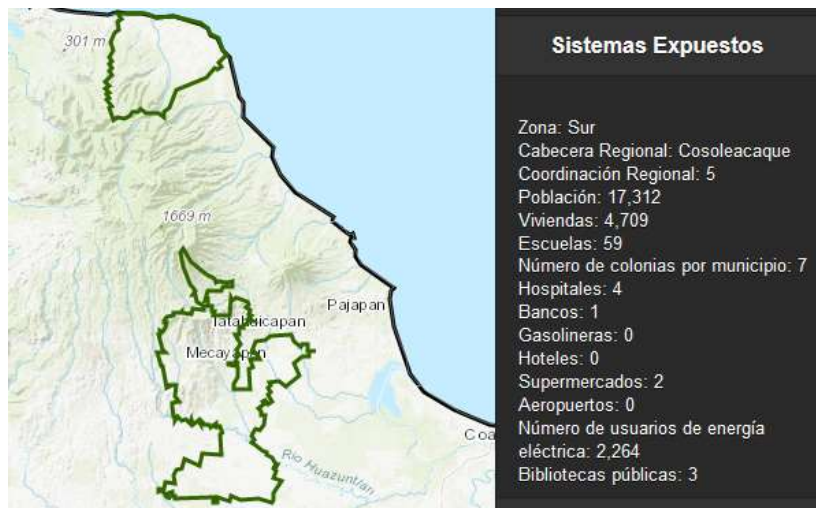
301 m
1669 m
Pajapan
Tatahuicapan
Mecayapan
Río Huazuntlán
Coa

Sistemas Expuestos

Zona: Sur
Cabecera Regional: Cosoleacaque
Coordinación Regional: 5
Población: 17,312
Viviendas: 4,709
Escuelas: 59
Número de colonias por municipio: 7
Hospitales: 4
Bancos: 1
Gasolineras: 0
Hoteles: 0
Supermercados: 2
Aeropuertos: 0
Número de usuarios de energía eléctrica: 2,264
Bibliotecas públicas: 3